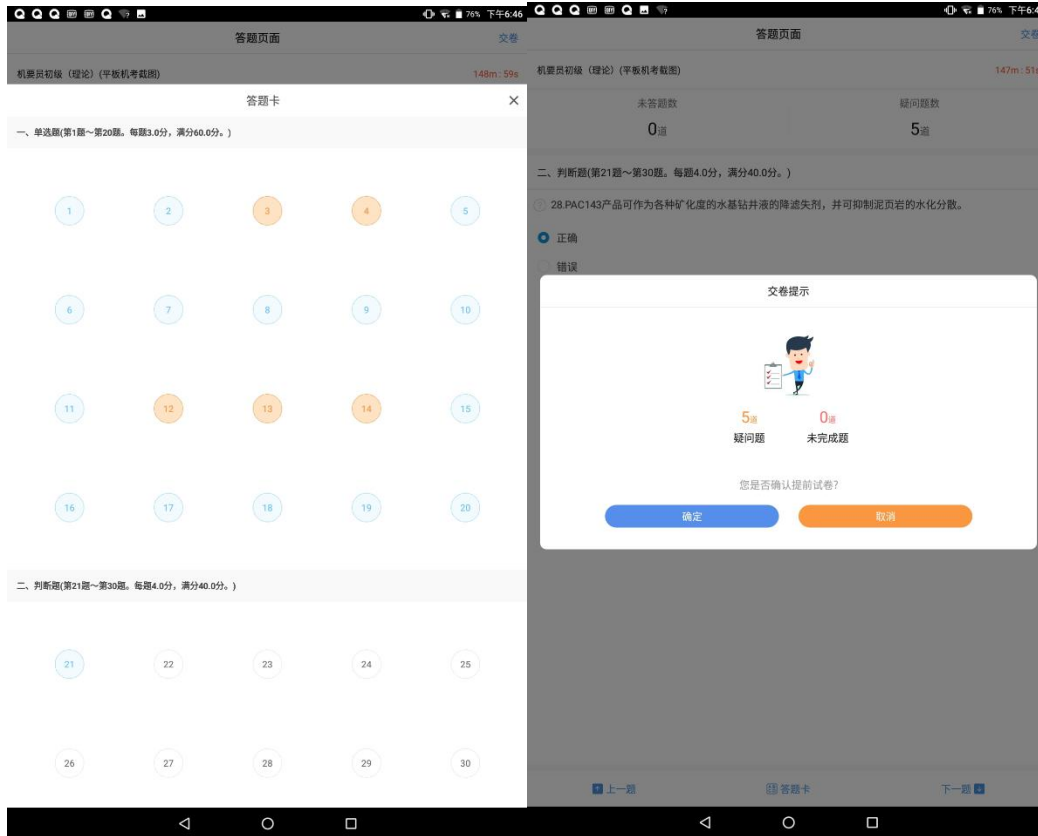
76% 下午6:46

答题页面

交卷

机要员初级（理论）(平板机考截图)

148m : 59s

答题卡

×

一、单选题(第1题～第20题。每题3.0分，满分60.0分。)

1 2 3 4 5

6 7 8 9 10

11 12 13 14 15

16 17 18 19 20

二、判断题(第21题～第30题。每题4.0分，满分40.0分。)

21 22 23 24 25

26 27 28 29 30

76% 下午6:4

答题页面

交卷

机要员初级（理论）(平板机考截图)

147m : 51

未答题数

0道

疑问题数

5道

二、判断题(第21题～第30题。每题4.0分，满分40.0分。)

28.PAC143产品可作为各种矿化度的水基钻井液的降滤失剂，并可抑制泥页岩的水化分散。

正确

错误

交卷提示

5道
疑问题

0道
未完成题

您是否确认提前试卷?

确定

取消

上一题

答题卡

下一题